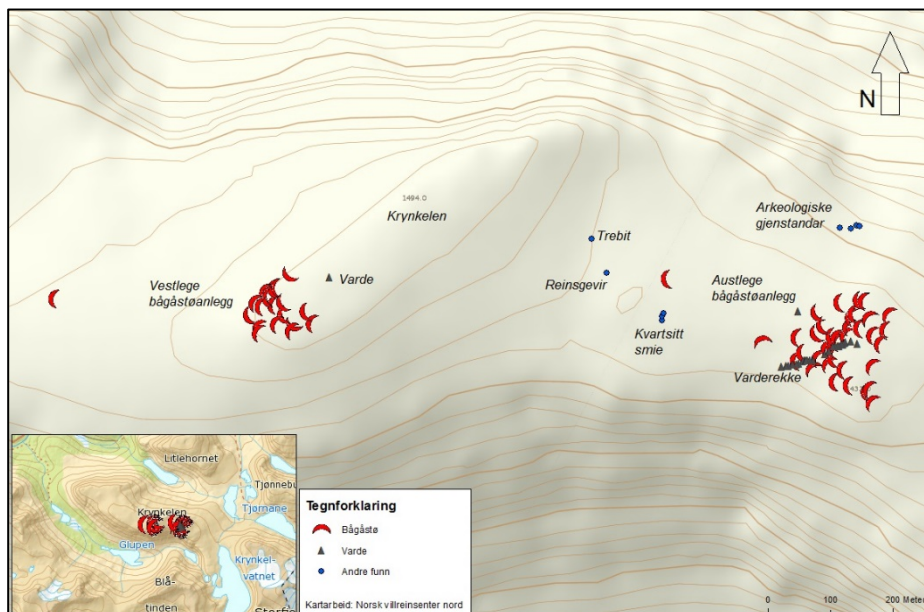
N

1484.0

Krynkelen

Vestlege bågåstøanlegg

Varde

Trebit

Arkeologiske gjenstandar

Reinsgevir

Austlege bågåstøanlegg

Kvartsitt smie

Varderekke

Litlehornet

Tjønnebu

Tjørnane

Krynkelen

Glupen

Krynkel-vatnet

Blå-tinden

Storf

Tegnforklaring

Bågåstø

Varde

Andre funn

Kartarbeid: Norsk villreinsenter nord

0

100

200 Meter